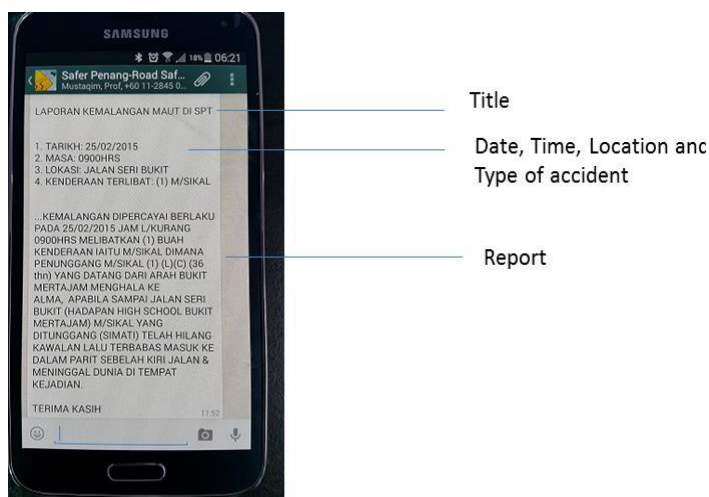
SAMSUNG

18% 06:21

Safer Penang-Road Saf...
Mustaqim, Prof, +60 11-2845 0...

LAPORAN KEMALANGAN MAUT DI SPT

1. TARIKH: 25/02/2015
2. MASA: 0900HRS
3. LOKASI: JALAN SERI BUKIT
4. KENDERAAN TERLIBAT: (1) M/SIKAL

...KEMALANGAN DIPERCAYAI BERLAKU PADA 25/02/2015 JAM L/KURANG 0900HRS MELIBATKAN (1) BUAH KENDERAAN IAITU M/SIKAL DIMANA PENUNGGANG M/SIKAL (1) (L)(C) (36 thn) YANG DATANG DARI ARAH BUKIT MERTAJAM MENGHALA KE ALMA, APABILA SAMPAI JALAN SERI BUKIT (HADAPAN HIGH SCHOOL BUKIT MERTAJAM) M/SIKAL YANG DITUNGGANG (SIMATI) TELAH HILANG KAWALAN LALU TERBABAS MASUK KE DALAM PARIT SEBELAH KIRI JALAN & MENINGGAL DUNIA DI TEMPAT KEJADIAN.

TERIMA KASIH
11:52

Title

Date, Time, Location and Type of accident

Report